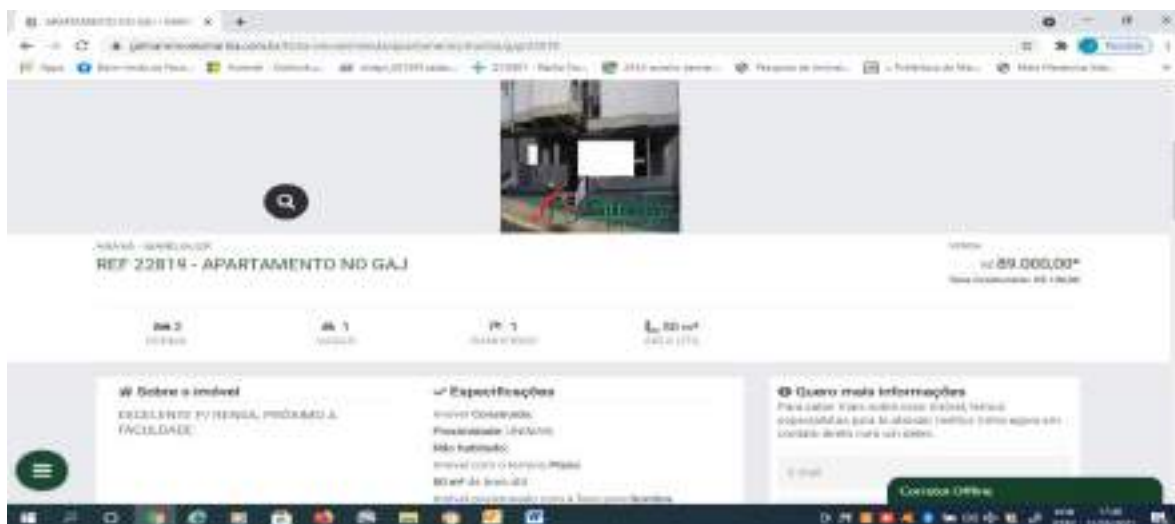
REF 22819 - APARTAMENTO NO GAJ

R$ 89.000,00*

2
1
1
50 m²

Sobre o imóvel

EXCELENTE P/ RENDA, PRÓXIMO À FACULDADE

Especificações

Imóvel Construído
Posicionado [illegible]
Não habitado
Imóvel com o térreo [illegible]
50 m² de área útil
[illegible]

Quero mais informações

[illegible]

E-mail

Corretor Offline